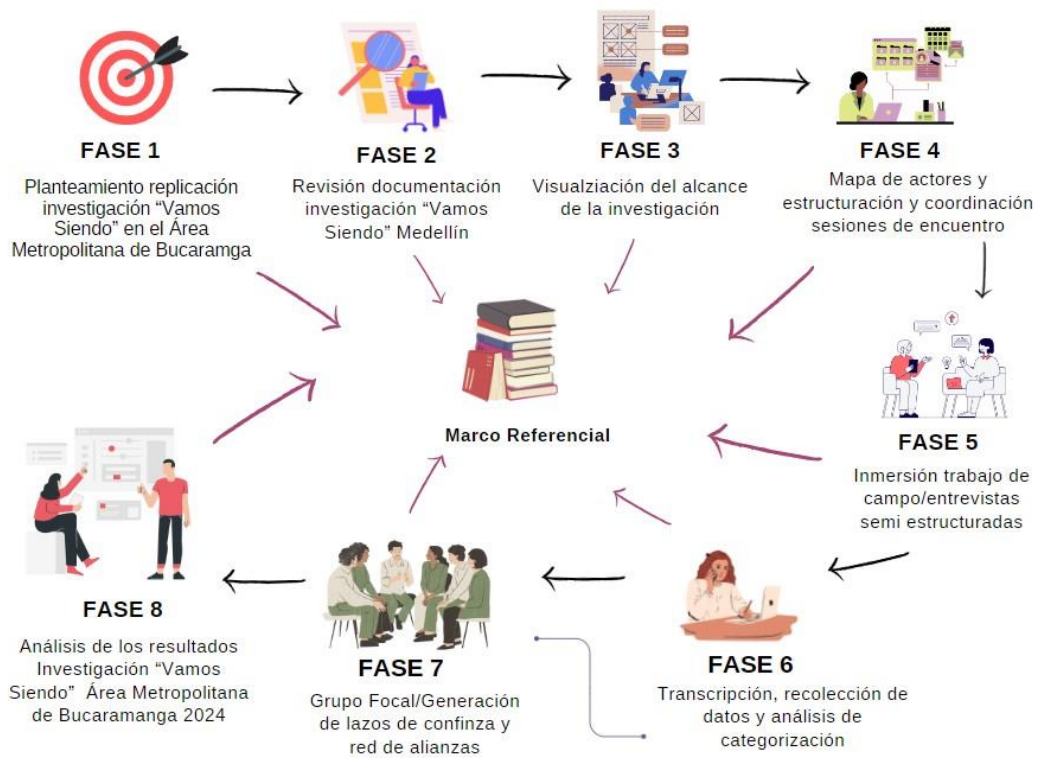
FASE 1

Planteamiento replicación investigación "Vamos Siendo" en el Área Metropolitana de Bucaramga

FASE 2

Revisión documentación investigación "Vamos Siendo" Medellín

FASE 3

Visualziación del alcance de la investigación

FASE 4

Mapa de actores y estructuración y coordinación sesiones de encuentro

Marco Referencial

FASE 5

Inmersión trabajo de campo/entrevistas semi estructuradas

FASE 6

Transcripción, recolección de datos y análisis de categorización

FASE 7

Grupo Focal/Generación de lazos de confinza y red de alianzas

FASE 8

Análisis de los resultados Investigación "Vamos Siendo" Área Metropolitana de Bucaramanga 2024